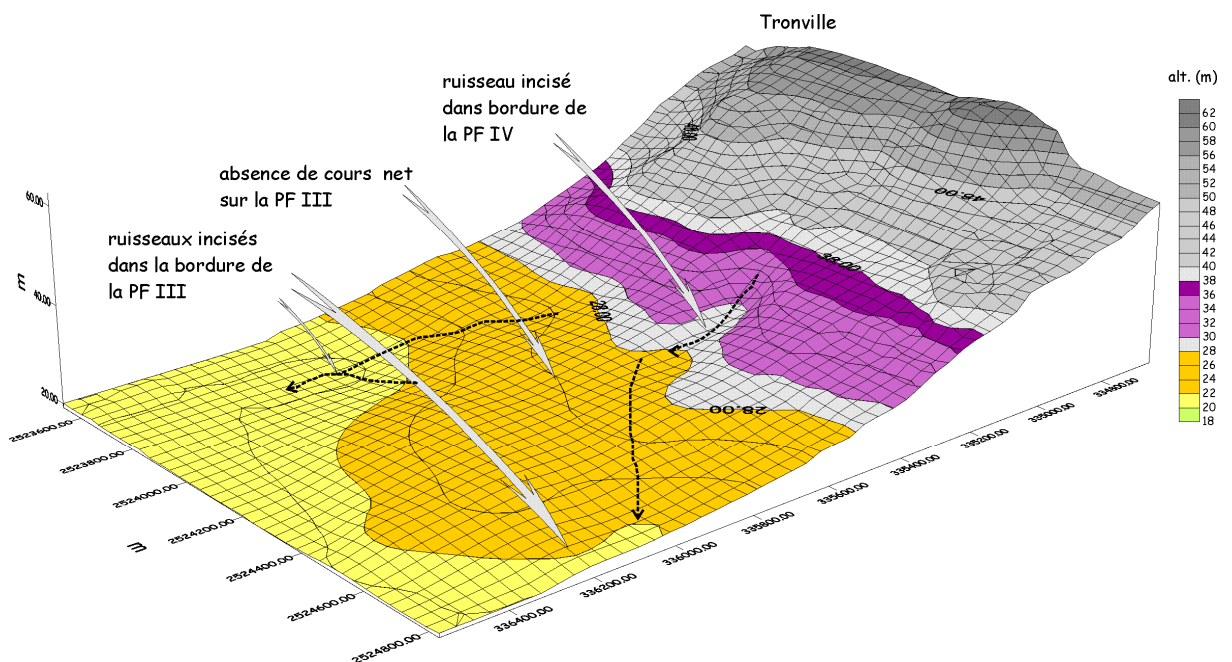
Tronville

ruisseau incisé dans bordure de la PF IV

absence de cours net sur la PF III

ruisseaux incisés dans la bordure de la PF III

alt. (m)
62
60
58
56
54
52
50
48
46
44
42
40
38
36
34
32
30
28
26
24
22
20
18

60.00
40.00
20.00
m

2523600.00
2523800.00
2524000.00
2524200.00
2524400.00
2524600.00
2524800.00
m

336400.00
336200.00
336000.00
335800.00
335600.00
335400.00
335200.00
335000.00
334800.00

40.00
42.00
36.00
28.00
28.00